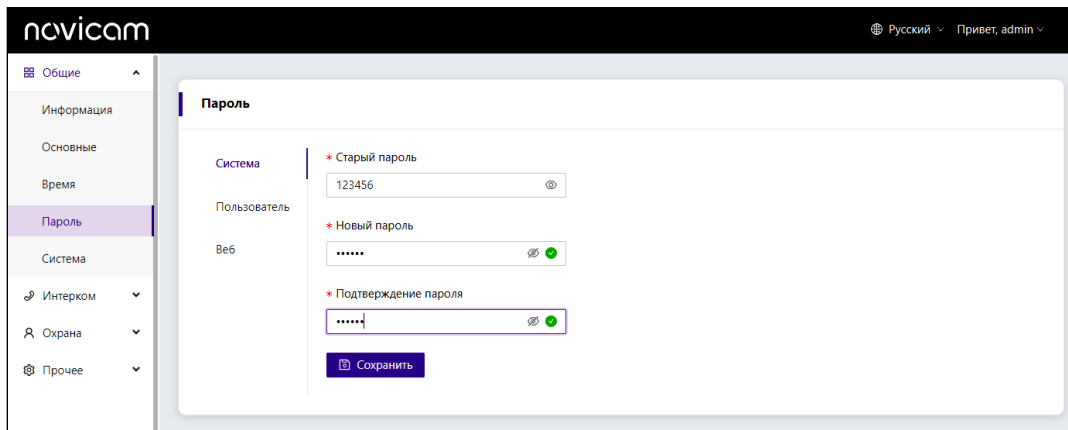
novicam

Русский Привет, admin

Общие
Информация
Основные
Время
Пароль
Система
Интерком
Охрана
Прочее

Пароль

Система
Пользователь
Веб

* Старый пароль
123456

* Новый пароль
••••••

* Подтверждение пароля
••••••

Сохранить